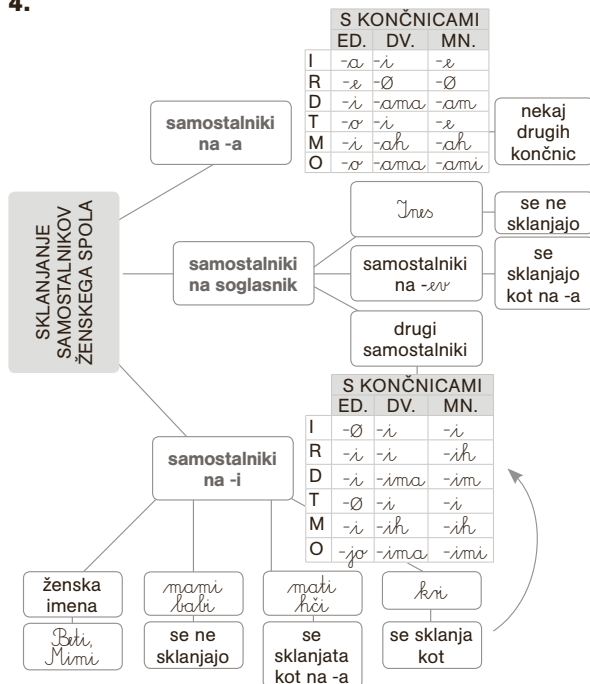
4.

SKLANJANJE SAMOSTALNIKOV ŽENSKEGA SPOLA

samostalniki na -a

S KONČNICAMI

| | ED. | DV. | MN. |
|---|---|---|---|
| I | -a | -i | -e |
| R | -e | -Ø | -Ø |
| D | -i | -ama | -am |
| T | -o | -i | -e |
| M | -i | -ah | -ah |
| O | -o | -ama | -ami |

nekaj drugih končnic

samostalniki na soglasnik

Ines

se ne sklanjajo

samostalniki na -ev

se sklanjajo kot na -a

drugi samostalniki

S KONČNICAMI

| | ED. | DV. | MN. |
|---|---|---|---|
| I | -Ø | -i | -i |
| R | -i | -i | -ih |
| D | -i | -ima | -im |
| T | -Ø | -i | -i |
| M | -i | -ih | -ih |
| O | -jo | -ima | -imi |

samostalniki na -i

ženska imena

Beti, Mimi

mami babi

se ne sklanjajo

mati hči

se sklanjata kot na -a

kri

se sklanja kot